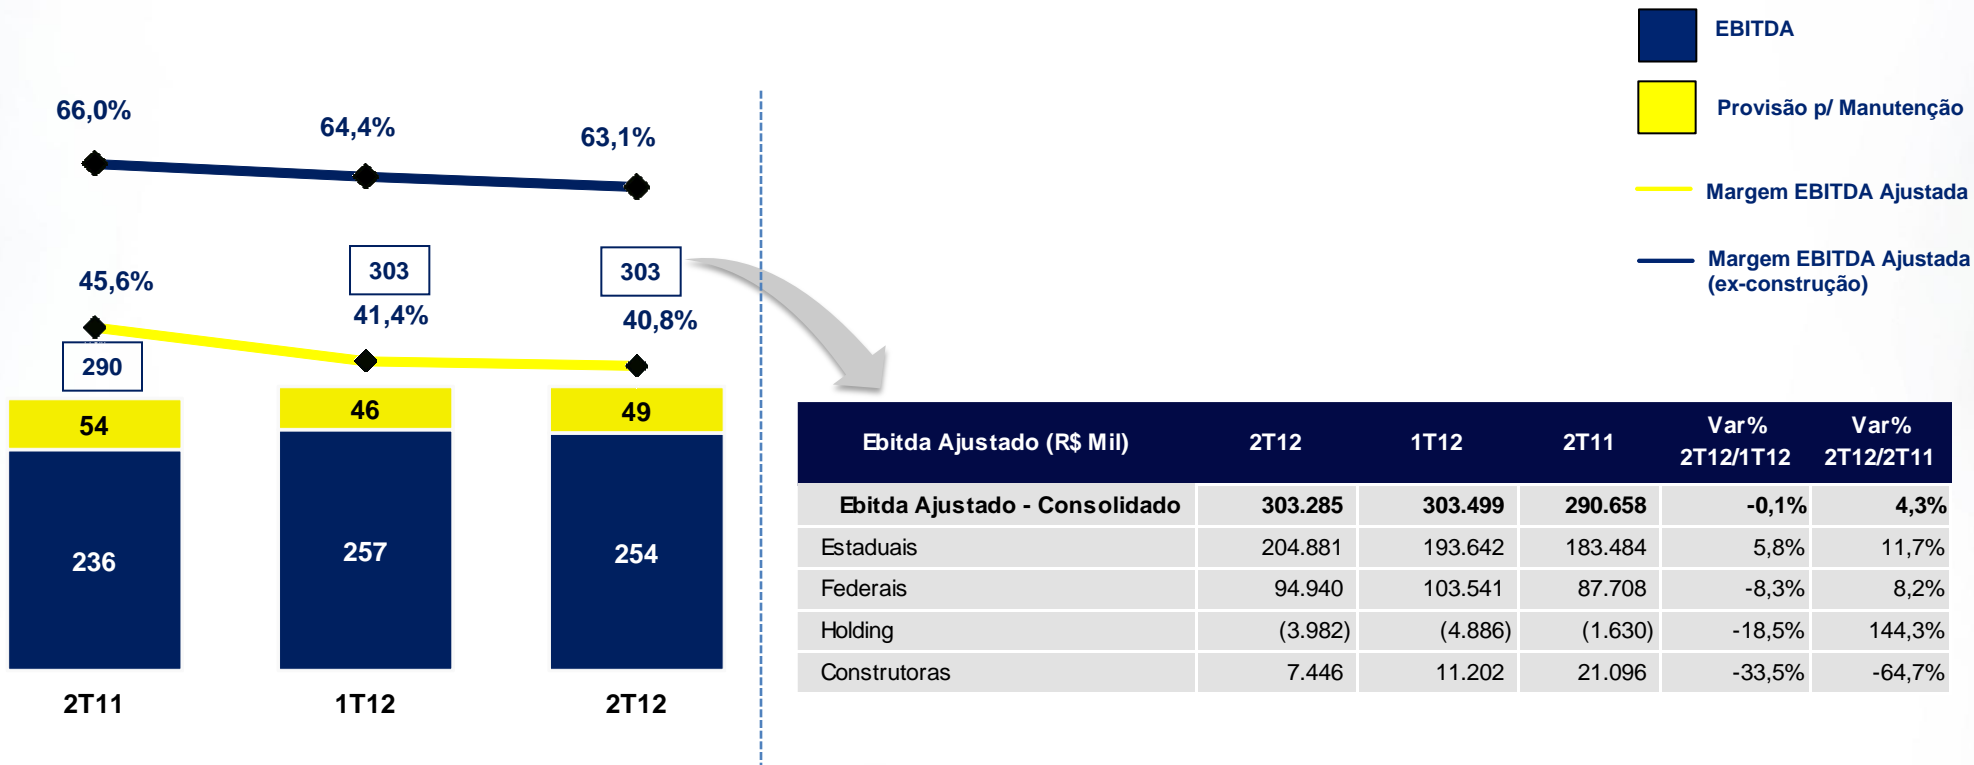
66,0%
64,4%
63,1%
45,6%
303
303
41,4%
40,8%
290
54
46
49
236
257
254
2T11
1T12
2T12

EBITDA
Provisão p/ Manutenção
Margem EBITDA Ajustada
Margem EBITDA Ajustada (ex-construção)

| Ebitda Ajustado (R$ Mil) | 2T12 | 1T12 | 2T11 | Var% 2T12/1T12 | Var% 2T12/2T11 |
|---|---|---|---|---|---|
| Ebitda Ajustado - Consolidado | 303.285 | 303.499 | 290.658 | -0,1% | 4,3% |
| Estaduais | 204.881 | 193.642 | 183.484 | 5,8% | 11,7% |
| Federais | 94.940 | 103.541 | 87.708 | -8,3% | 8,2% |
| Holding | (3.982) | (4.886) | (1.630) | -18,5% | 144,3% |
| Construtoras | 7.446 | 11.202 | 21.096 | -33,5% | -64,7% |